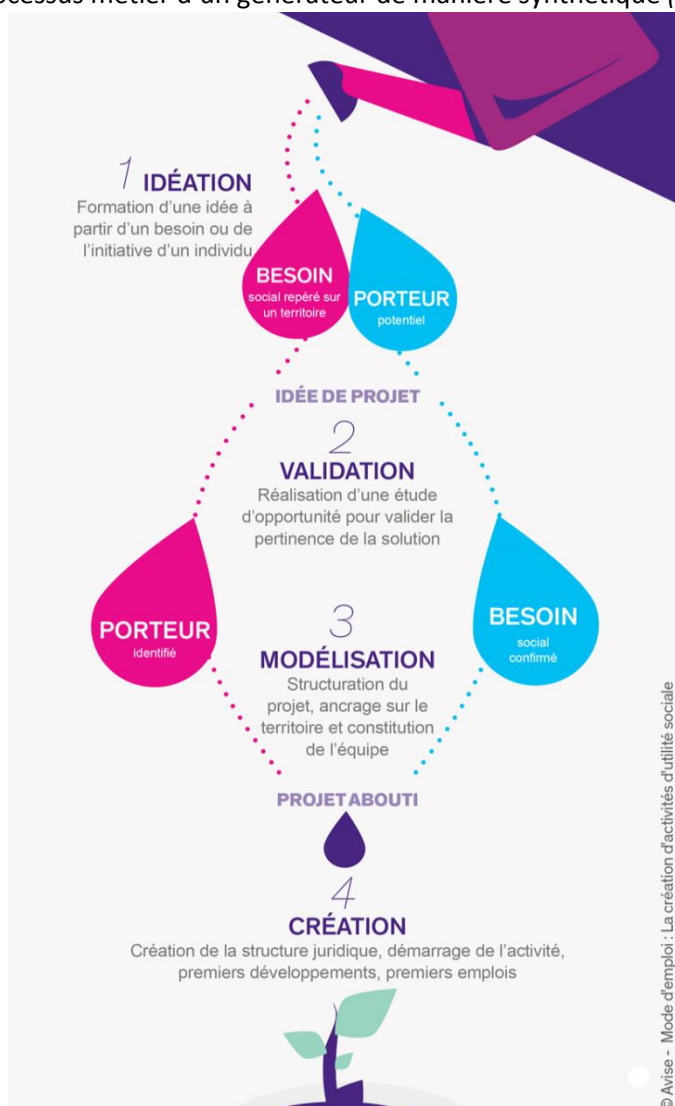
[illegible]cessus métier d'un générateur de manière synthétique ([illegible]

1 IDÉATION
Formation d'une idée à partir d'un besoin ou de l'initiative d'un individu

BESOIN
social repéré sur un territoire

PORTEUR
potentiel

IDÉE DE PROJET

2
VALIDATION
Réalisation d'une étude d'opportunité pour valider la pertinence de la solution

PORTEUR
identifié

BESOIN
social confirmé

3
MODÉLISATION
Structuration du projet, ancrage sur le territoire et constitution de l'équipe

PROJET ABOUTI

4
CRÉATION
Création de la structure juridique, démarrage de l'activité, premiers développements, premiers emplois

© Avise - Mode d'emploi : La création d'activités d'utilité sociale